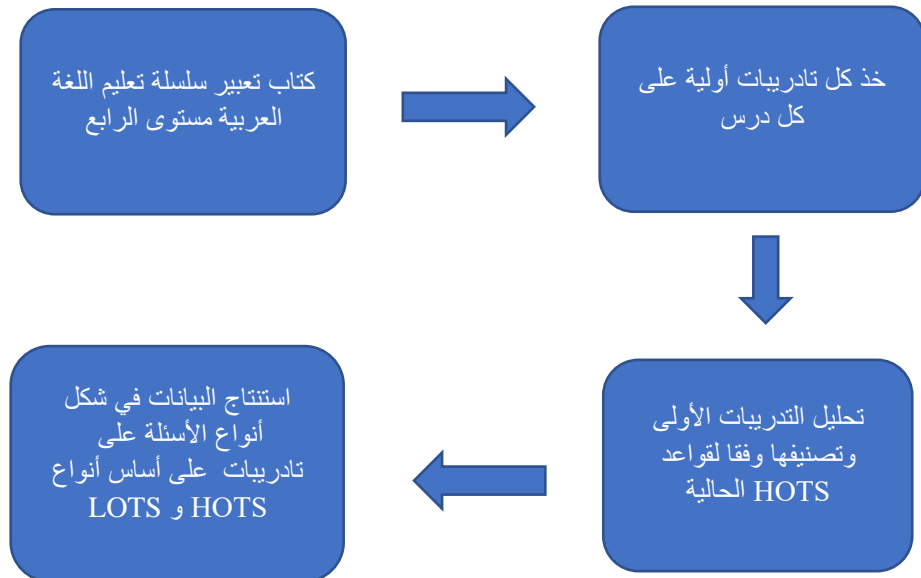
كتاب تعبير سلسلة تعليم اللغة العربية مستوى الرابع

خذ كل تادريبات أولية على كل درس

تحليل التدريبات الأولى وتصنيفها وفقا لقواعد HOTS الحالية

استنتاج البيانات في شكل أنواع الأسئلة على تادريبات على أساس أنواع HOTS و LOTS